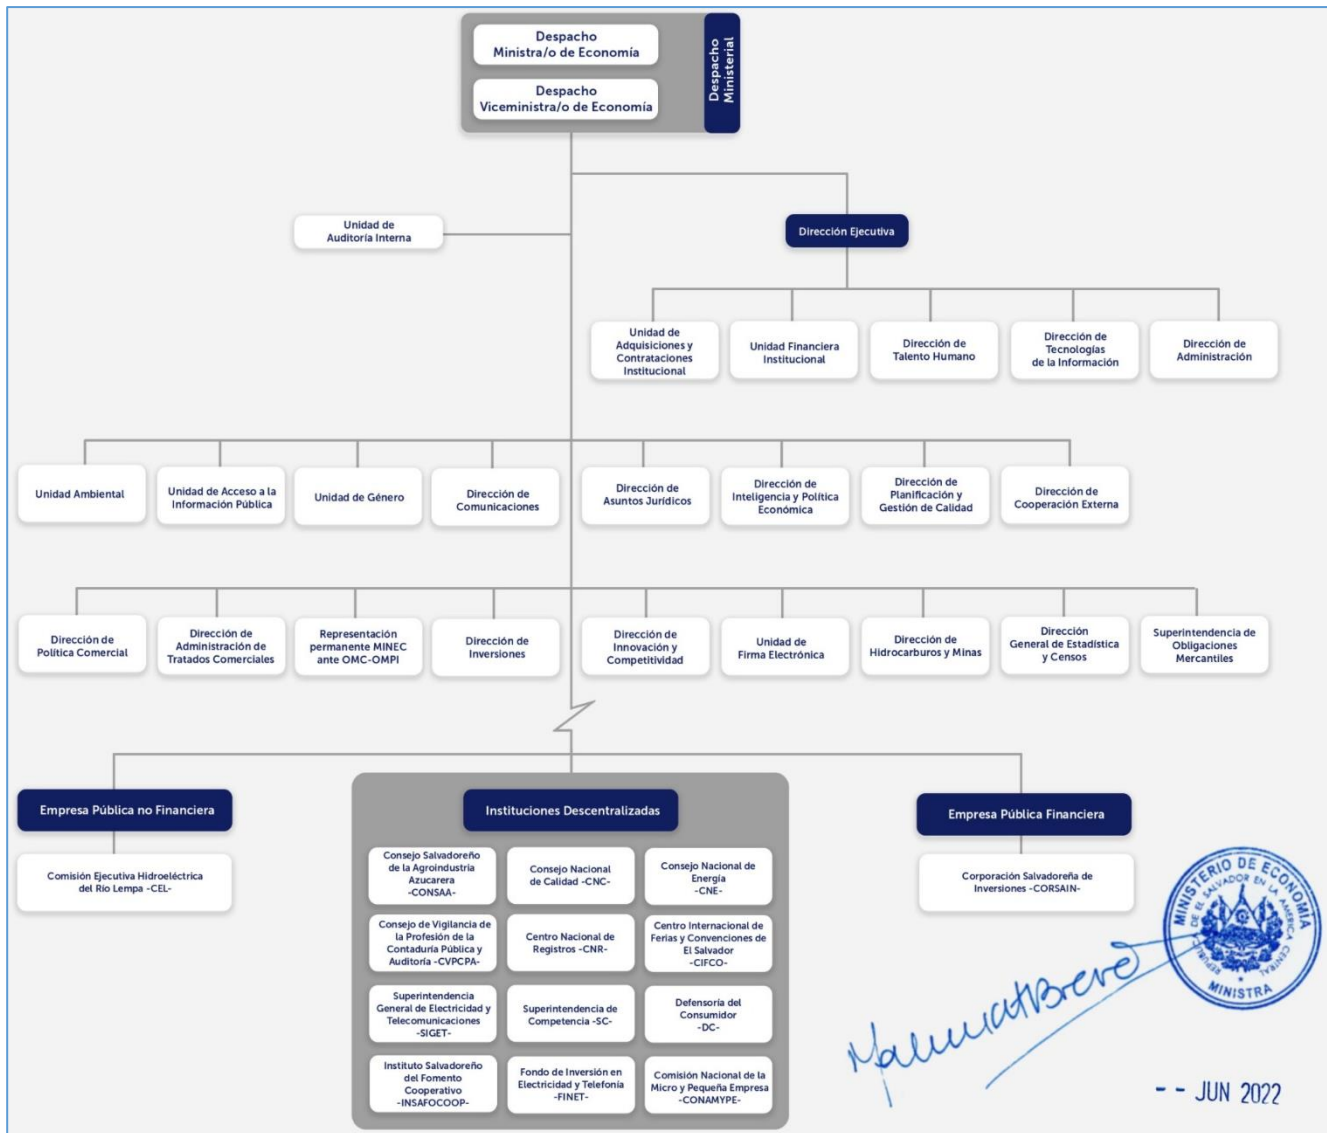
Despacho Ministra/o de Economía

Despacho Viceministra/o de Economía

Despacho Ministerial

Unidad de Auditoría Interna

Dirección Ejecutiva

Unidad de Adquisiciones y Contrataciones Institucional

Unidad Financiera Institucional

Dirección de Talento Humano

Dirección de Tecnologías de la Información

Dirección de Administración

Unidad Ambiental

Unidad de Acceso a la Información Pública

Unidad de Género

Dirección de Comunicaciones

Dirección de Asuntos Jurídicos

Dirección de Inteligencia y Política Económica

Dirección de Planificación y Gestión de Calidad

Dirección de Cooperación Externa

Dirección de Política Comercial

Dirección de Administración de Tratados Comerciales

Representación permanente MINEC ante OMC-OMPI

Dirección de Inversiones

Dirección de Innovación y Competitividad

Unidad de Firma Electrónica

Dirección de Hidrocarburos y Minas

Dirección General de Estadística y Censos

Superintendencia de Obligaciones Mercantiles

Empresa Pública no Financiera

Comisión Ejecutiva Hidroeléctrica del Río Lempa -CEL-

Instituciones Descentralizadas

Consejo Salvadoreño de la Agroindustria Azucarera -CONSAA-

Consejo Nacional de Calidad -CNC-

Consejo Nacional de Energía -CNE-

Consejo de Vigilancia de la Profesión de la Contaduría Pública y Auditoría -CVPCPA-

Centro Nacional de Registros -CNR-

Centro Internacional de Ferias y Convenciones de El Salvador -CIFCO-

Superintendencia General de Electricidad y Telecomunicaciones -SIGET-

Superintendencia de Competencia -SC-

Defensoría del Consumidor -DC-

Instituto Salvadoreño del Fomento Cooperativo -INSAFOCOOP-

Fondo de Inversión en Electricidad y Telefonía -FINET-

Comisión Nacional de la Micro y Pequeña Empresa -CONAMYPE-

Empresa Pública Financiera

Corporación Salvadoreña de Inversiones -CORSAIN-

MINISTERIO DE ECONOMIA REPUBLICA DE EL SALVADOR EN LA AMERICA CENTRAL MINISTRA

Maria Luisa Hayem Breve

- - JUN 2022